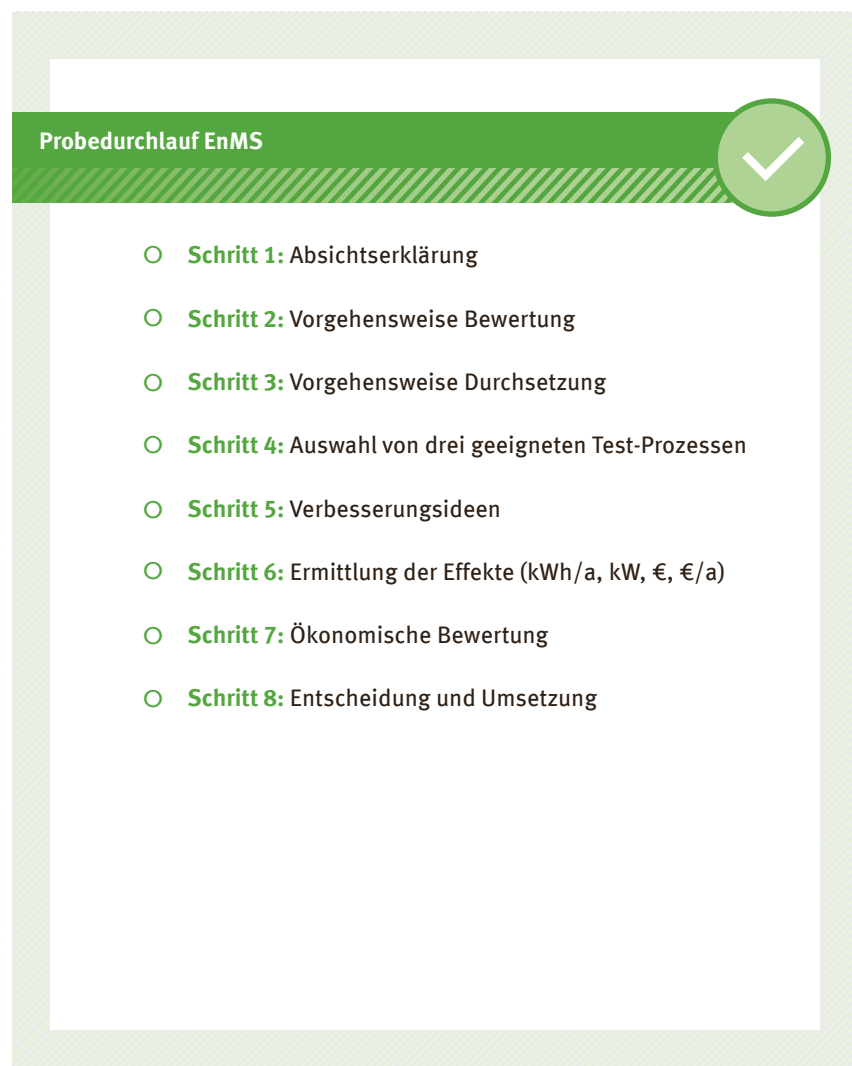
Probedurchlauf EnMS

- Schritt 1: Absichtserklärung
- Schritt 2: Vorgehensweise Bewertung
- Schritt 3: Vorgehensweise Durchsetzung
- Schritt 4: Auswahl von drei geeigneten Test-Prozessen
- Schritt 5: Verbesserungsideen
- Schritt 6: Ermittlung der Effekte (kWh/a, kW, €, €/a)
- Schritt 7: Ökonomische Bewertung
- Schritt 8: Entscheidung und Umsetzung